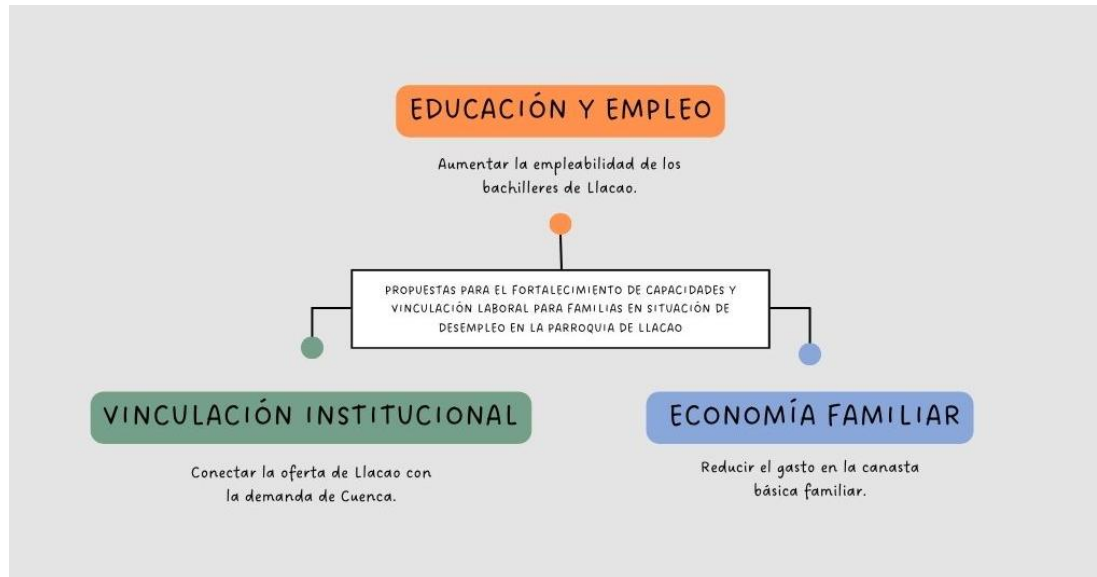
EDUCACIÓN Y EMPLEO

Aumentar la empleabilidad de los bachilleres de Llacao.

PROPUESTAS PARA EL FORTALECIMIENTO DE CAPACIDADES Y VINCULACIÓN LABORAL PARA FAMILIAS EN SITUACIÓN DE DESEMPLEO EN LA PARROQUIA DE LLACAO

VINCULACIÓN INSTITUCIONAL

Conectar la oferta de Llacao con la demanda de Cuenca.

ECONOMÍA FAMILIAR

Reducir el gasto en la canasta básica familiar.